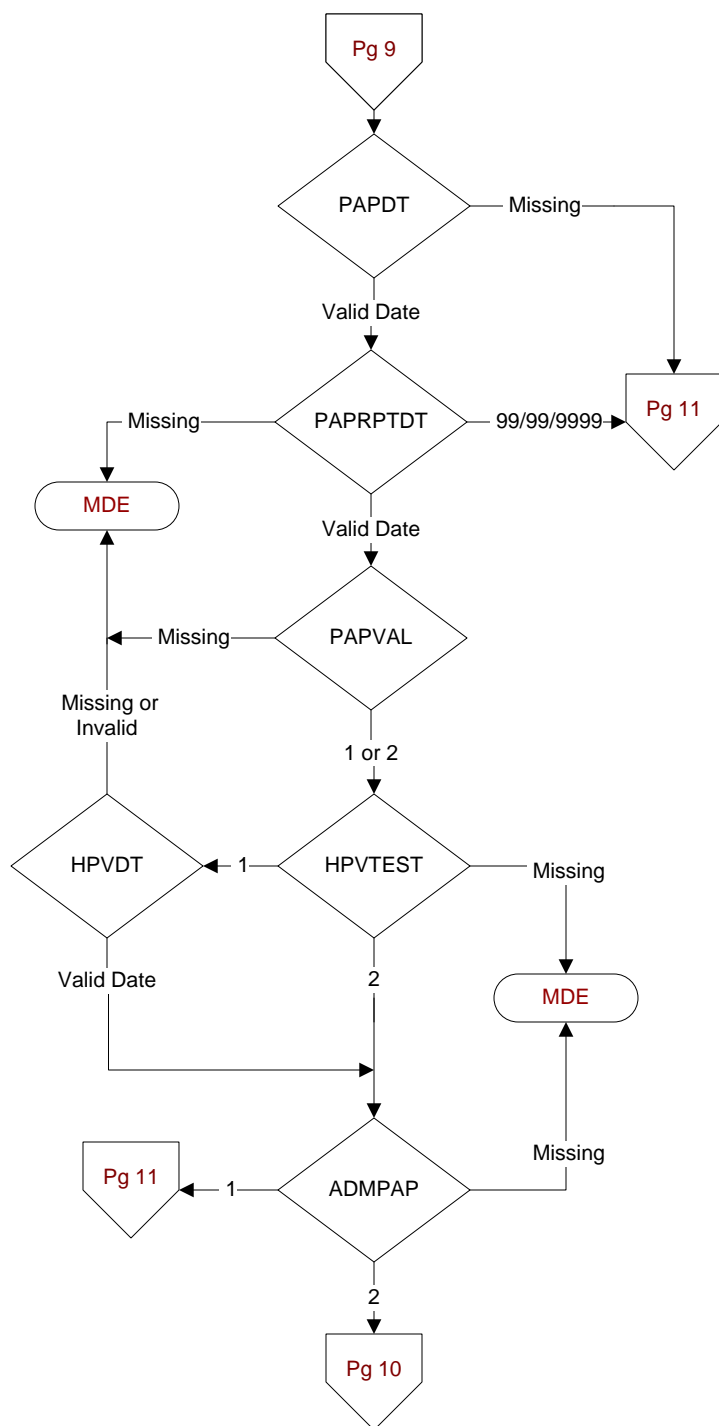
Pg 9

PAPDT

Missing

Valid Date

PAPRPTDT

Missing

99/99/9999

Pg 11

MDE

Valid Date

PAPVAL

Missing

Missing or Invalid

1 or 2

HPVDT

1

HPVTEST

Missing

Valid Date

2

MDE

Pg 11

1

ADMPAP

Missing

2

Pg 10